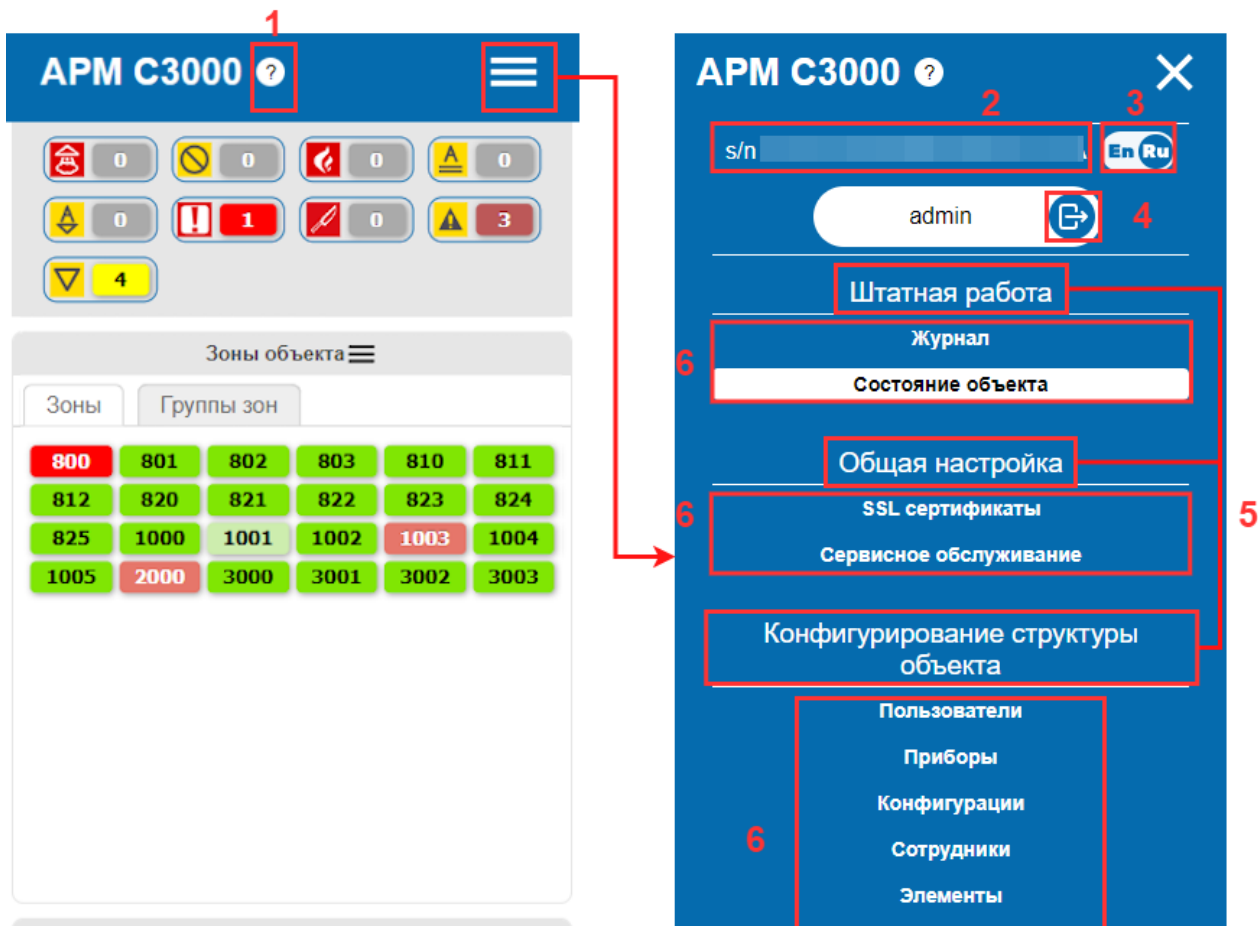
1

АРМ С3000 ?

0 0 0 0
0 1 0 3
4

Зоны объекта

Зоны | Группы зон

| 800 | 801 | 802 | 803 | 810 | 811 |
|---|---|---|---|---|---|
| 812 | 820 | 821 | 822 | 823 | 824 |
| 825 | 1000 | 1001 | 1002 | 1003 | 1004 |
| 1005 | 2000 | 3000 | 3001 | 3002 | 3003 |

АРМ С3000 ?

2 3

s/n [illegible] En Ru

admin 4

Штатная работа

6 Журнал

Состояние объекта

Общая настройка

6 SSL сертификаты

Сервисное обслуживание

5

Конфигурирование структуры объекта

Пользователи

Приборы

6 Конфигурации

Сотрудники

Элементы